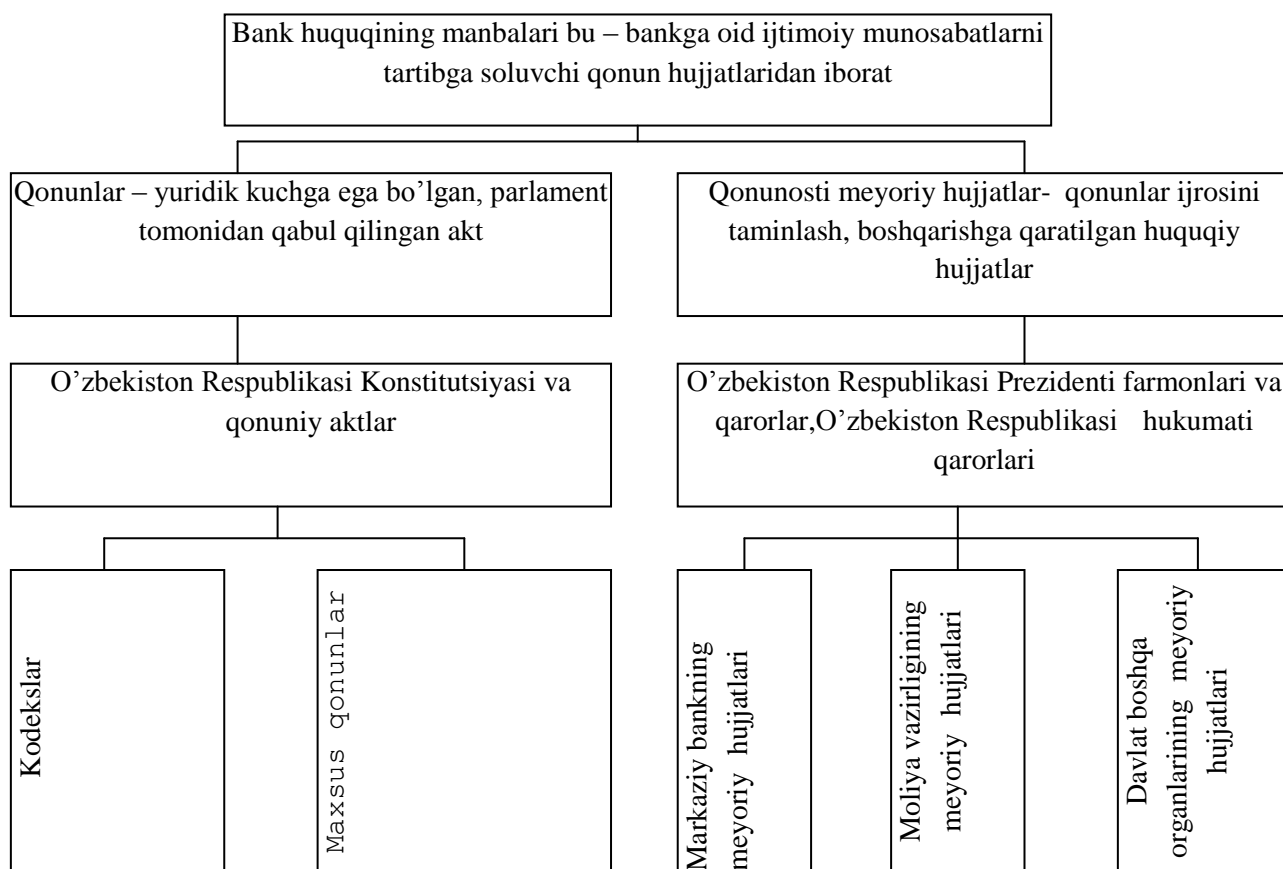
Bank huquqining manbalari bu – bankga oid ijtimoiy munosabatlarni tartibga soluvchi qonun hujjatlaridan iborat

Qonunlar – yuridik kuchga ega bo'lgan, parlament tomonidan qabul qilingan akt

Qonunosti meyoriy hujjatlar- qonunlar ijrosini taminlash, boshqarishga qaratilgan huquqiy hujjatlar

O'zbekiston Respublikasi Konstitutsiyasi va qonuniy aktlar

O'zbekiston Respublikasi Prezidenti farmonlari va qarorlar,O'zbekiston Respublikasi hukumati qarorlari

Kodekslar

Maxsus qonunlar

Markaziy bankning meyoriy hujjatlari

Moliya vazirligining meyoriy hujjatlari

Davlat boshqa organlarining meyoriy hujjatlari